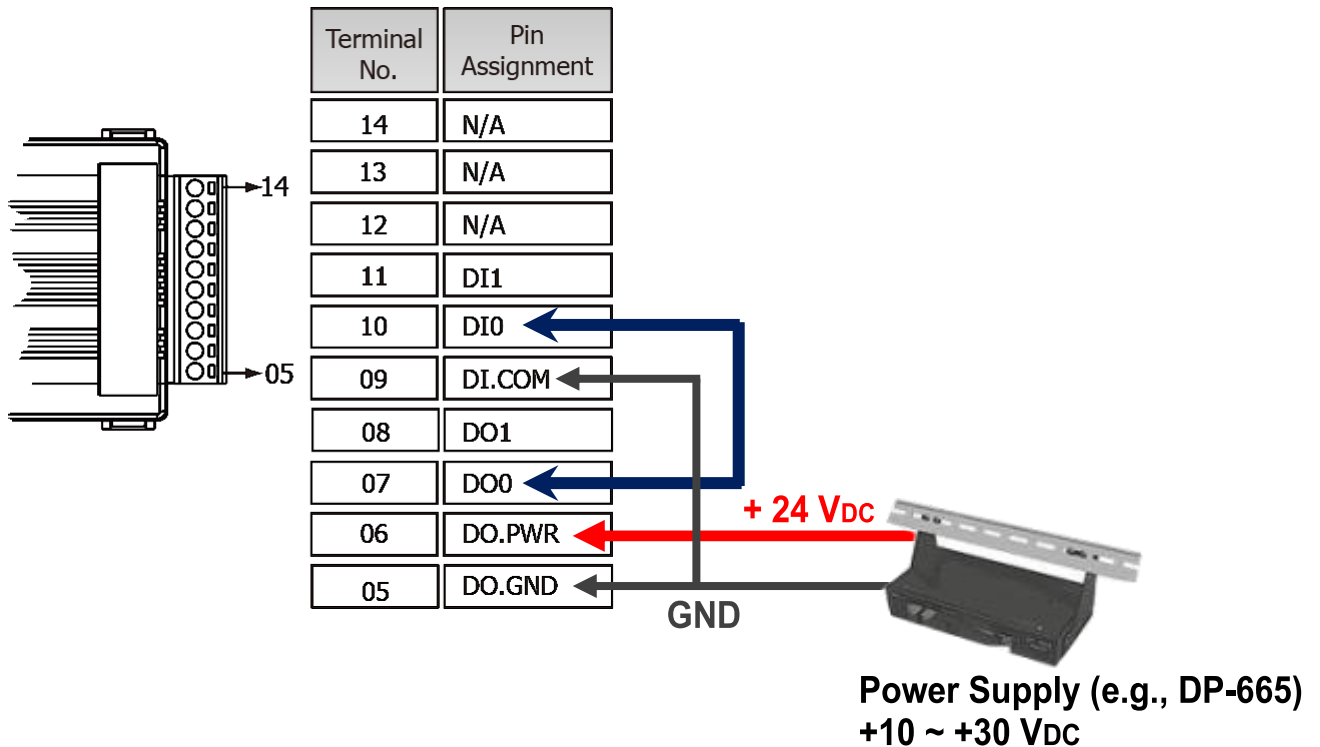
14
05

| Terminal No. | Pin Assignment |
|---|---|
| 14 | N/A |
| 13 | N/A |
| 12 | N/A |
| 11 | DI1 |
| 10 | DI0 |
| 09 | DI.COM |
| 08 | DO1 |
| 07 | DO0 |
| 06 | DO.PWR |
| 05 | DO.GND |

+ 24 V$_{DC}$

GND

Power Supply (e.g., DP-665)
+10 ~ +30 V$_{DC}$